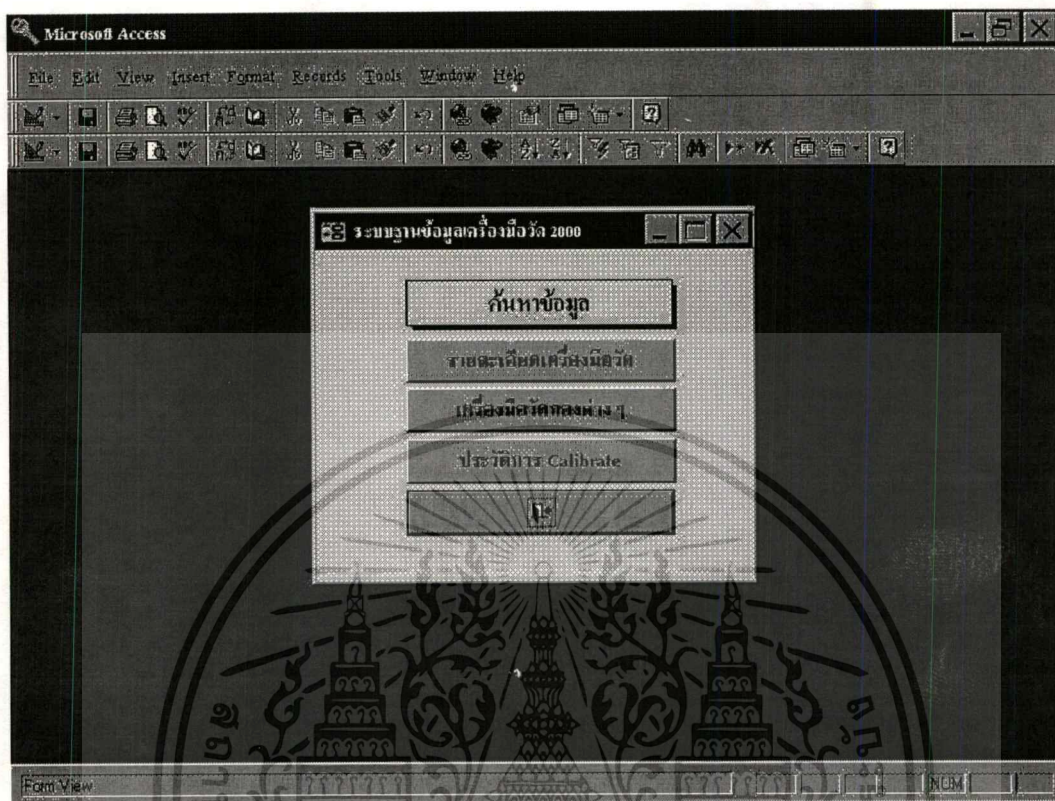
Microsoft Access

File Edit View Insert Format Records Tools Window Help

ระบบฐานข้อมูลเครื่องมือวัด 2000

ค้นหาข้อมูล

รายละเอียดเครื่องมือวัด

เครื่องมือวัดกลุ่มต่าง ๆ

ประวัติการ Calibrate

Form View

NUM